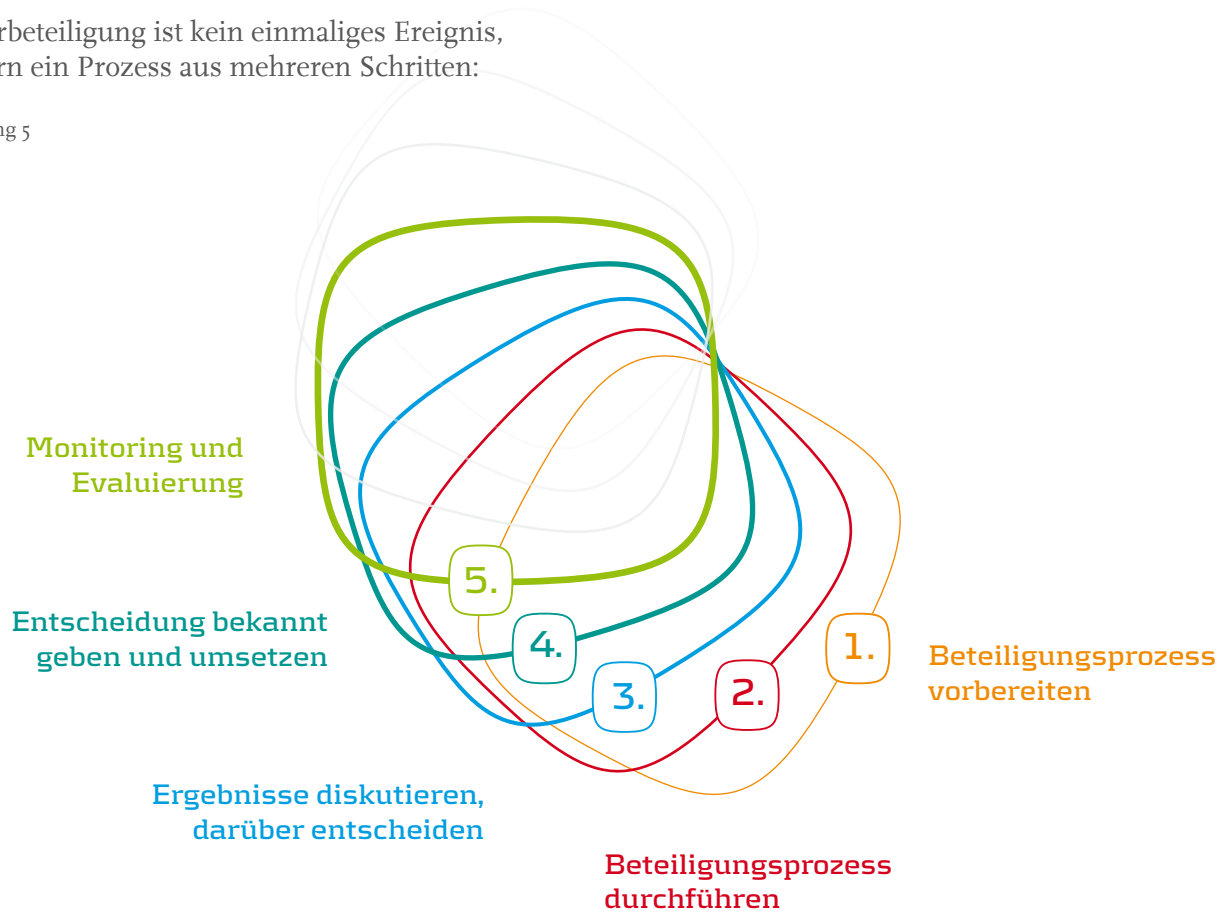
rbeteiligung ist kein einmaliges Ereignis, rn ein Prozess aus mehreren Schritten:

ng 5

Monitoring und Evaluierung

5.

Entscheidung bekannt geben und umsetzen

4.

3.

2.

1.

Beteiligungsprozess vorbereiten

Ergebnisse diskutieren, darüber entscheiden

Beteiligungsprozess durchführen